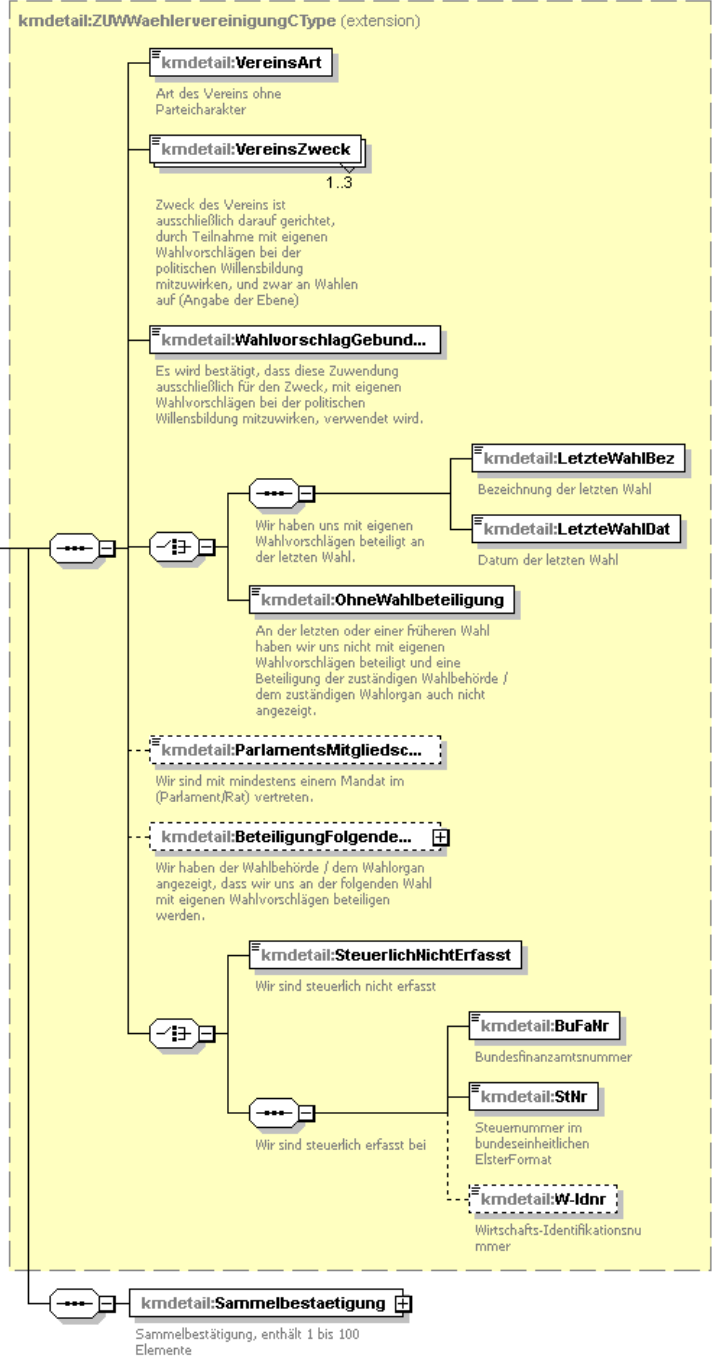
kmdetail:ZUWWaehlervereinigungCType (extension)

kmdetail:VereinsArt

Art des Vereins ohne Parteicharakter

kmdetail:VereinsZweck

1..3

Zweck des Vereins ist ausschließlich darauf gerichtet, durch Teilnahme mit eigenen Wahlvorschlägen bei der politischen Willensbildung mitzuwirken, und zwar an Wahlen auf (Angabe der Ebene)

kmdetail:WahlvorschlagGebund...

Es wird bestätigt, dass diese Zuwendung ausschließlich für den Zweck, mit eigenen Wahlvorschlägen bei der politischen Willensbildung mitzuwirken, verwendet wird.

kmdetail:LetzteWahlBez

Bezeichnung der letzten Wahl

Wir haben uns mit eigenen Wahlvorschlägen beteiligt an der letzten Wahl.

kmdetail:LetzteWahlDat

Datum der letzten Wahl

kmdetail:OhneWahlbeteiligung

An der letzten oder einer früheren Wahl haben wir uns nicht mit eigenen Wahlvorschlägen beteiligt und eine Beteiligung der zuständigen Wahlbehörde / dem zuständigen Wahlorgan auch nicht angezeigt.

kmdetail:ParlamentsMitgliedsc...

Wir sind mit mindestens einem Mandat im (Parlament/Rat) vertreten.

kmdetail:BeteiligungFolgende...

Wir haben der Wahlbehörde / dem Wahlorgan angezeigt, dass wir uns an der folgenden Wahl mit eigenen Wahlvorschlägen beteiligen werden.

kmdetail:SteuerlichNichtErfasst

Wir sind steuerlich nicht erfasst

kmdetail:BuFaNr

Bundesfinanzamtsnummer

kmdetail:StNr

Wir sind steuerlich erfasst bei

Steuernummer im bundeseinheitlichen ElsterFormat

kmdetail:W-IdNr

Wirtschafts-Identifikationsnummer

kmdetail:Sammelbestaetigung

Sammelbestätigung, enthält 1 bis 100 Elemente